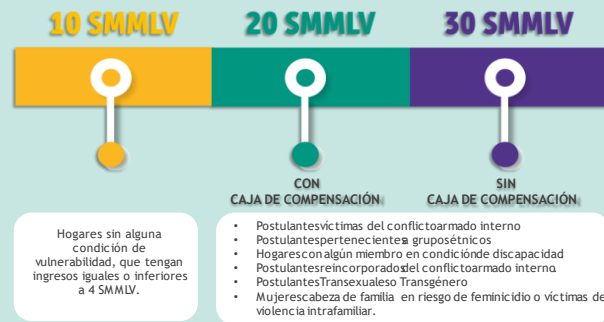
10 SMMLV

20 SMMLV

30 SMMLV

CON
CAJA DE COMPENSACIÓN

SIN
CAJA DE COMPENSACIÓN

Hogares sin alguna condición de vulnerabilidad, que tengan ingresos iguales o inferiores a 4 SMMLV.

- Postulantesvíctimas del conflictoarmado interno
- Postulantespertenecientesa gruposétnicos
- Hogaresconalgún miembro en condiciónde discapacidad
- Postulantesreincorporadosdel conflictoarmado interno
- PostulantesTransexualeso Transgénero
- Mujerescabeza de familia en riesgo de feminicidio o víctimas de violencia intrafamiliar.